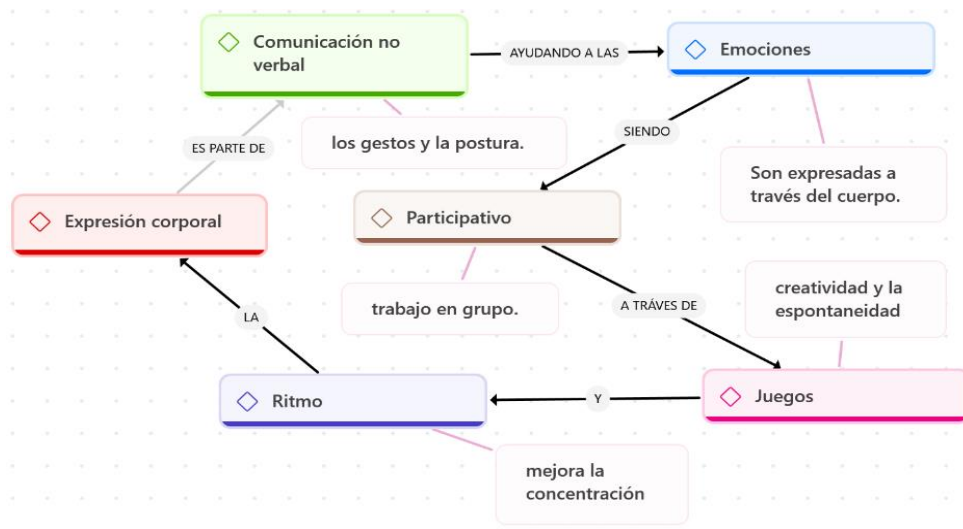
Comunicación no verbal

AYUDANDO A LAS

Emociones

los gestos y la postura.

ES PARTE DE

SIENDO

Son expresadas a través del cuerpo.

Expresión corporal

Participativo

trabajo en grupo.

LA

A TRÁVES DE

creatividad y la espontaneidad

Ritmo

Y

Juegos

mejora la concentración